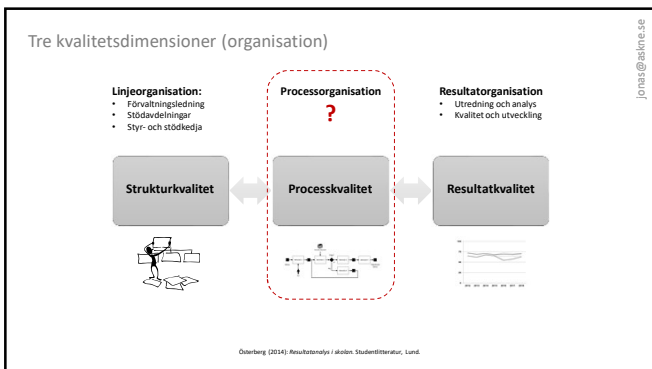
Tre kvalitetsdimensioner (organisation)

jonas@askne.se

**Linjeorganisation:**
- Förvaltningsledning
- Stödavdelningar
- Styr- och stödkedja

**Processorganisation**
?

**Resultatorganisation**
- Utredning och analys
- Kvalitet och utveckling

Strukturkvalitet

Processkvalitet

Resultatkvalitet

Österberg (2014): *Resultatanalys i skolan*. Studentlitteratur, Lund.